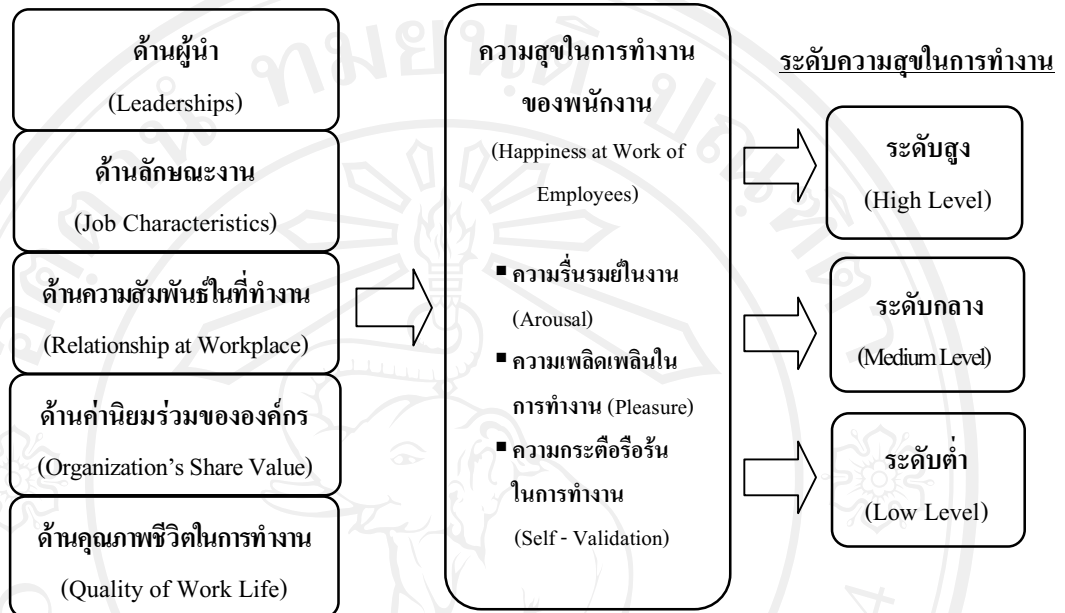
ด้านผู้นำ
(Leaderships)

ด้านลักษณะงาน
(Job Characteristics)

ด้านความสัมพันธ์ในที่ทำงาน
(Relationship at Workplace)

ด้านค่านิยมร่วมขององค์กร
(Organization's Share Value)

ด้านคุณภาพชีวิตในการทำงาน
(Quality of Work Life)

ความสุขในการทำงานของพนักงาน
(Happiness at Work of Employees)

■ ความรื่นรมย์ในงาน (Arousal)
■ ความเพลิดเพลินในการทำงาน (Pleasure)
■ ความกระตือรือร้นในการทำงาน (Self - Validation)

ระดับความสุขในการทำงาน

ระดับสูง
(High Level)

ระดับกลาง
(Medium Level)

ระดับต่ำ
(Low Level)